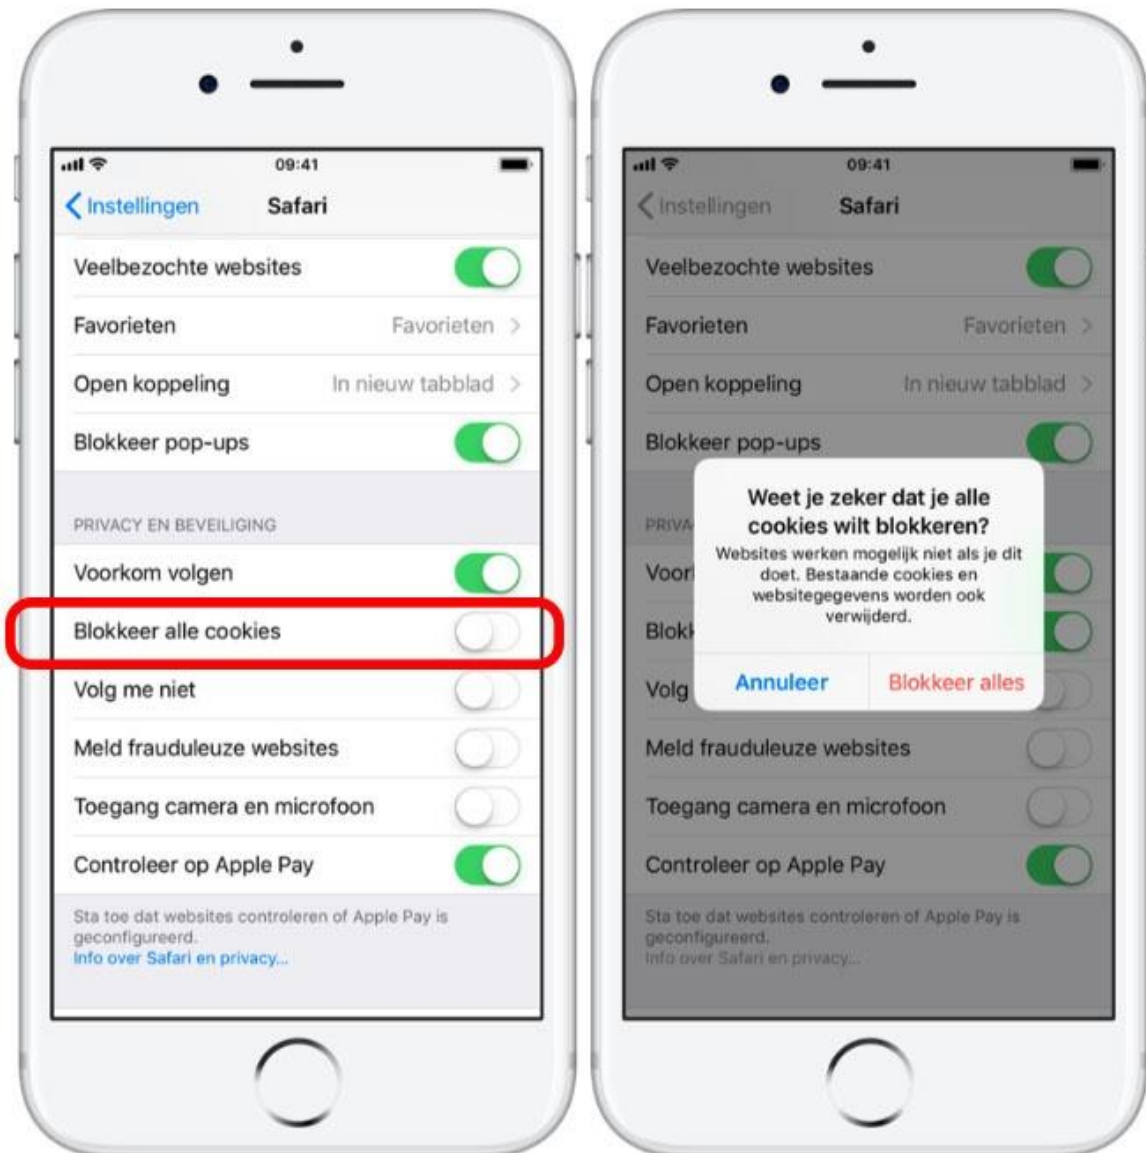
09:41

Instellingen Safari

Veelbezochte websites

Favorieten Favorieten

Open koppeling In nieuw tabblad

Blokkeer pop-ups

PRIVACY EN BEVEILIGING

Voorkom volgen

Blokkeer alle cookies

Volg me niet

Meld frauduleuze websites

Toegang camera en microfoon

Controleer op Apple Pay

Sta toe dat websites controleren of Apple Pay is geconfigureerd.
Info over Safari en privacy...

09:41

Instellingen Safari

Veelbezochte websites

Favorieten Favorieten

Open koppeling In nieuw tabblad

Blokkeer pop-ups

PRIVA

Voor

Blok

Volg

Weet je zeker dat je alle cookies wilt blokkeren?

Websites werken mogelijk niet als je dit doet. Bestaande cookies en websitegegevens worden ook verwijderd.

Annuleer Blokkeer alles

Meld frauduleuze websites

Toegang camera en microfoon

Controleer op Apple Pay

Sta toe dat websites controleren of Apple Pay is geconfigureerd.
Info over Safari en privacy...